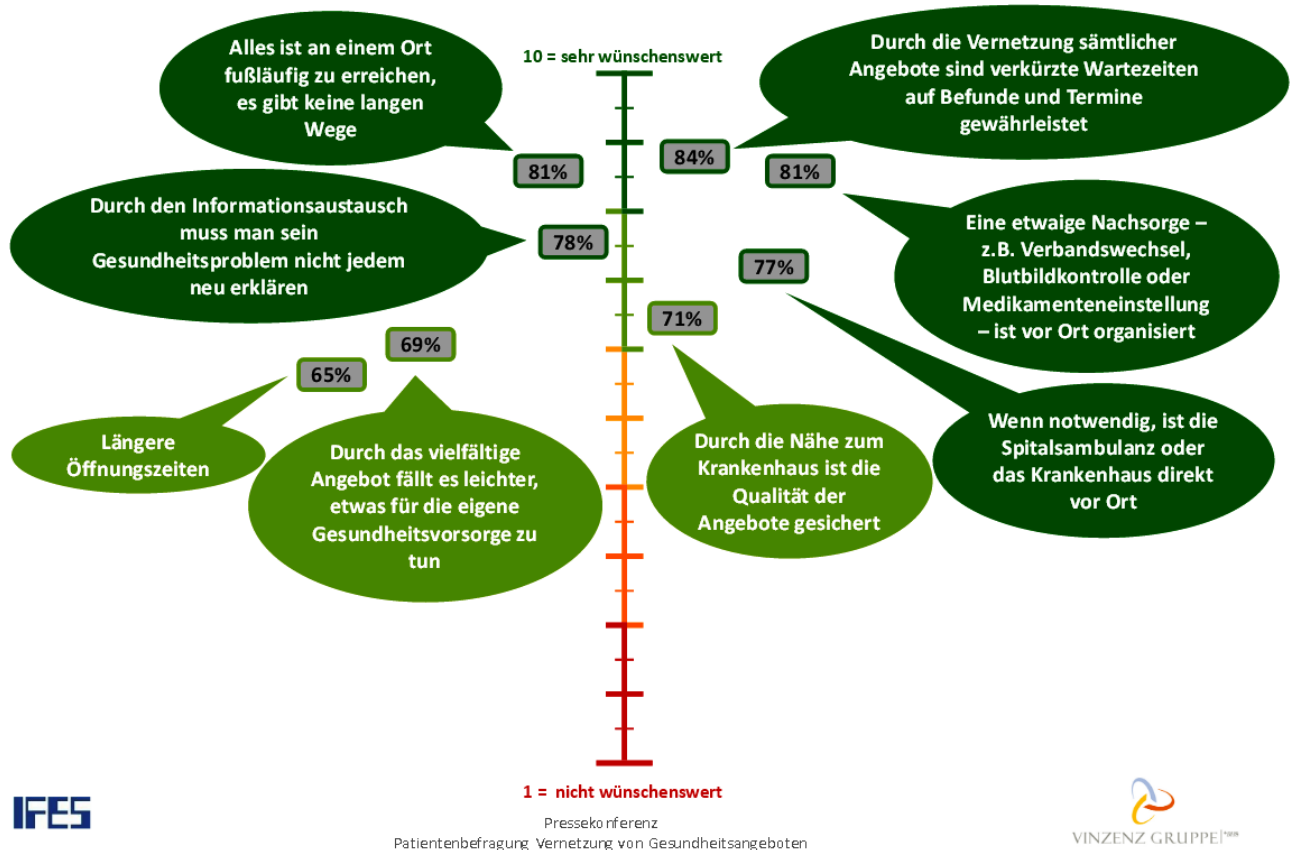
10 = sehr wünschenswert

Alles ist an einem Ort fußläufig zu erreichen, es gibt keine langen Wege

81%

Durch die Vernetzung sämtlicher Angebote sind verkürzte Wartezeiten auf Befunde und Termine gewährleistet

84%

81%

Eine etwaige Nachsorge – z.B. Verbandswechsel, Blutbildkontrolle oder Medikamenteneinstellung – ist vor Ort organisiert

Durch den Informationsaustausch muss man sein Gesundheitsproblem nicht jedem neu erklären

78%

77%

Wenn notwendig, ist die Spitalsambulanz oder das Krankenhaus direkt vor Ort

71%

Durch die Nähe zum Krankenhaus ist die Qualität der Angebote gesichert

69%

Durch das vielfältige Angebot fällt es leichter, etwas für die eigene Gesundheitsvorsorge zu tun

65%

Längere Öffnungszeiten

1 = nicht wünschenswert

IFES

Pressekonferenz
Patientenbefragung Vernetzung von Gesundheitsangeboten

VINZENZ GRUPPE